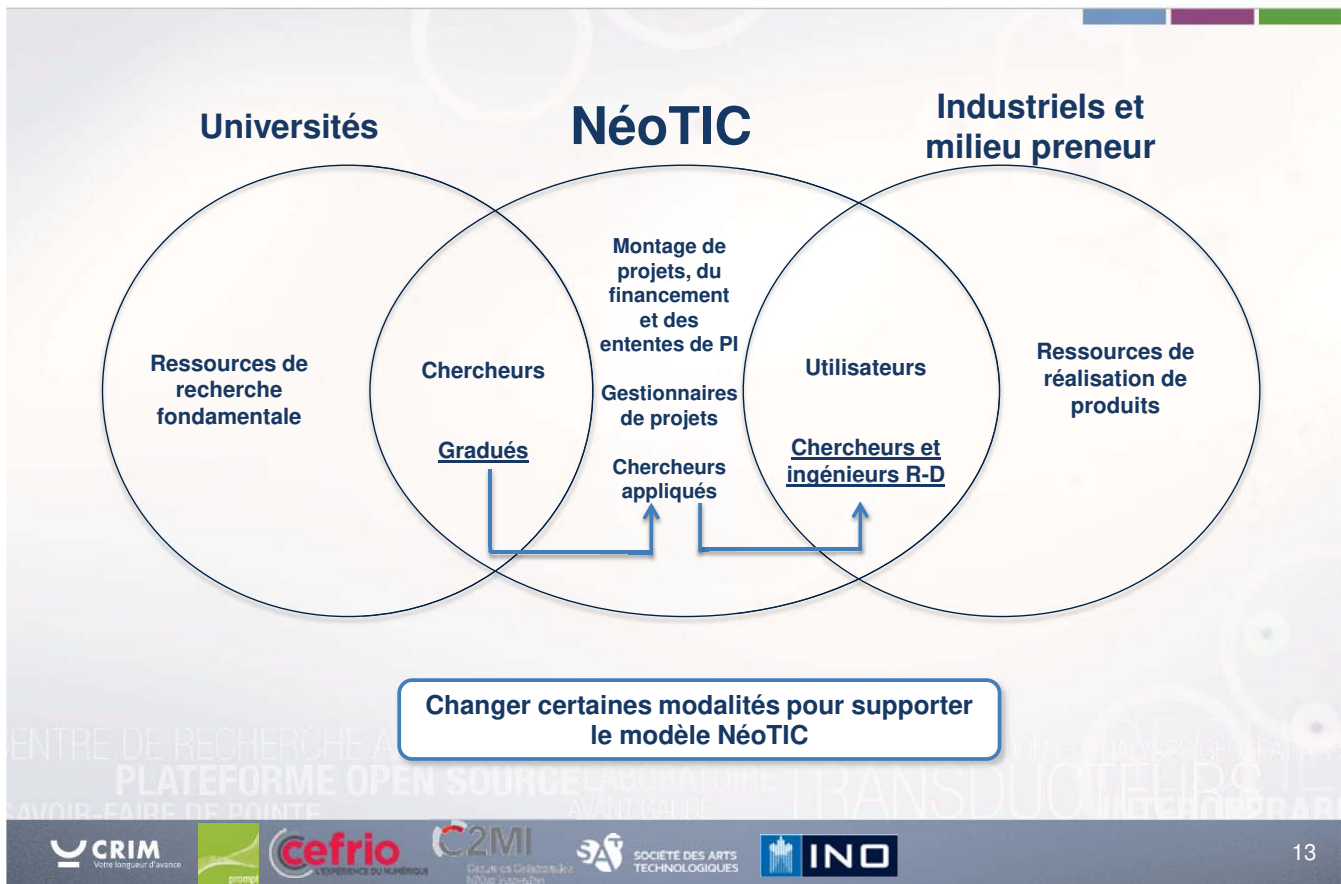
Universités

NéoTIC

Industriels et milieu preneur

Ressources de recherche fondamentale

Chercheurs

Gradués

Montage de projets, du financement et des ententes de PI

Gestionnaires de projets

Chercheurs appliqués

Utilisateurs

Chercheurs et ingénieurs R-D

Ressources de réalisation de produits

Changer certaines modalités pour supporter le modèle NéoTIC

CENTRE DE RECHERCHE A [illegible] PLATEFORME OPEN SOURCE LABORATOIRE AVANT-GARDE SAVOIR-FAIRE DE POINTE TRANSDUCTEURS

CRIM Votre longueur d'avance

prompt

cefrio L'EXPÉRIENCE DU NUMÉRIQUE

C2MI

SAT SOCIÉTÉ DES ARTS TECHNOLOGIQUES

INO

13